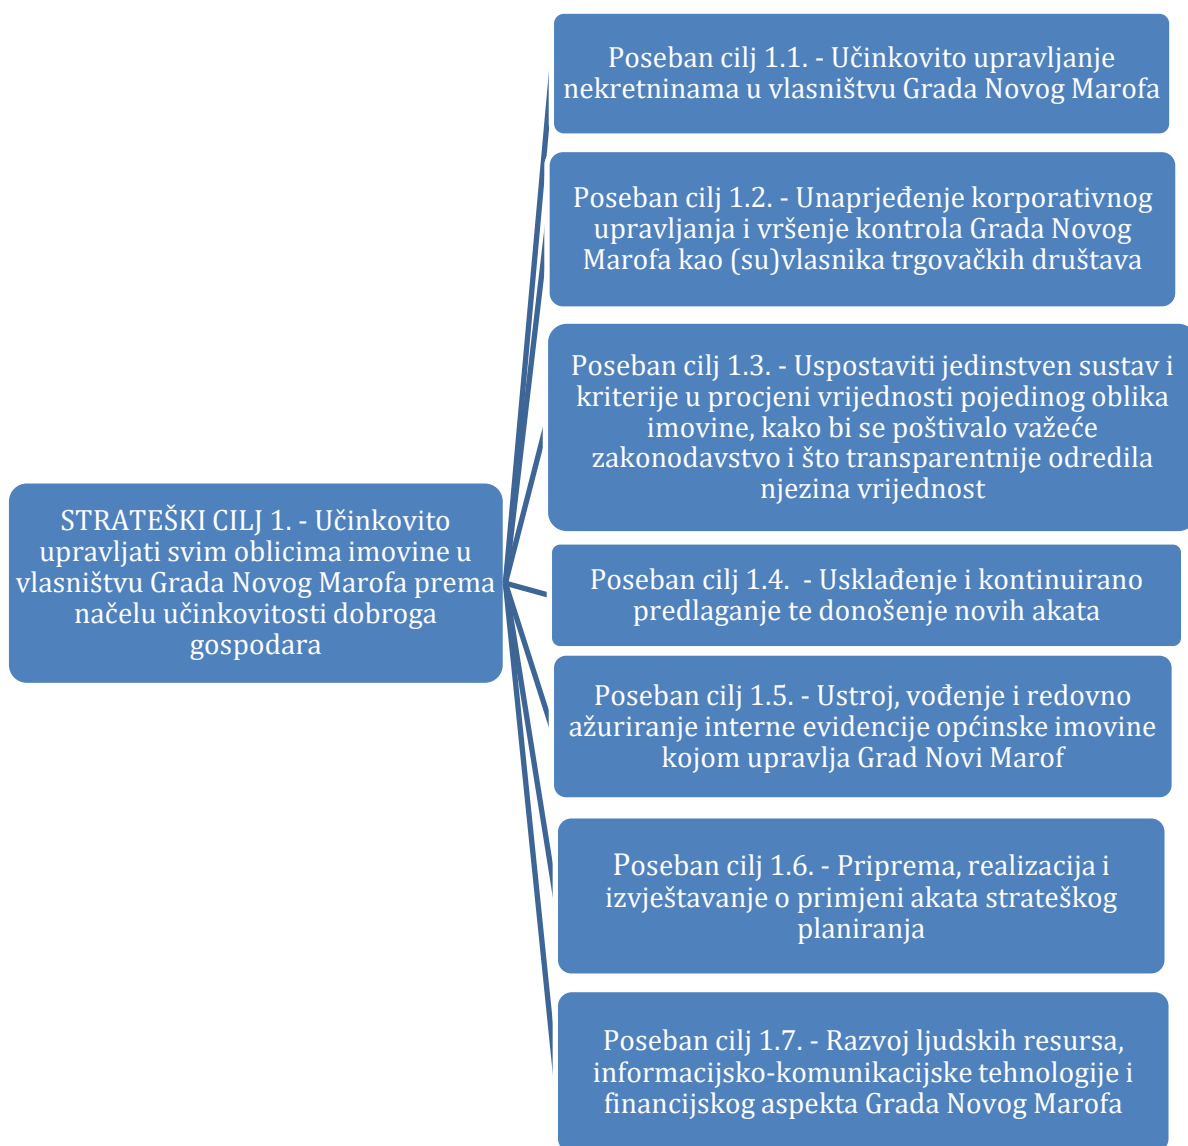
STRATEŠKI CILJ 1. - Učinkovito upravljati svim oblicima imovine u vlasništvu Grada Novog Marofa prema načelu učinkovitosti dobroga gospodara

Poseban cilj 1.1. - Učinkovito upravljanje nekretninama u vlasništvu Grada Novog Marofa

Poseban cilj 1.2. - Unaprjeđenje korporativnog upravljanja i vršenje kontrola Grada Novog Marofa kao (su)vlasnika trgovačkih društava

Poseban cilj 1.3. - Uspostaviti jedinstven sustav i kriterije u procjeni vrijednosti pojedinog oblika imovine, kako bi se poštivalo važeće zakonodavstvo i što transparentnije odredila njezina vrijednost

Poseban cilj 1.4. - Usklađenje i kontinuirano predlaganje te donošenje novih akata

Poseban cilj 1.5. - Ustroj, vođenje i redovno ažuriranje interne evidencije općinske imovine kojom upravlja Grad Novi Marof

Poseban cilj 1.6. - Priprema, realizacija i izvještavanje o primjeni akata strateškog planiranja

Poseban cilj 1.7. - Razvoj ljudskih resursa, informacijsko-komunikacijske tehnologije i financijskog aspekta Grada Novog Marofa